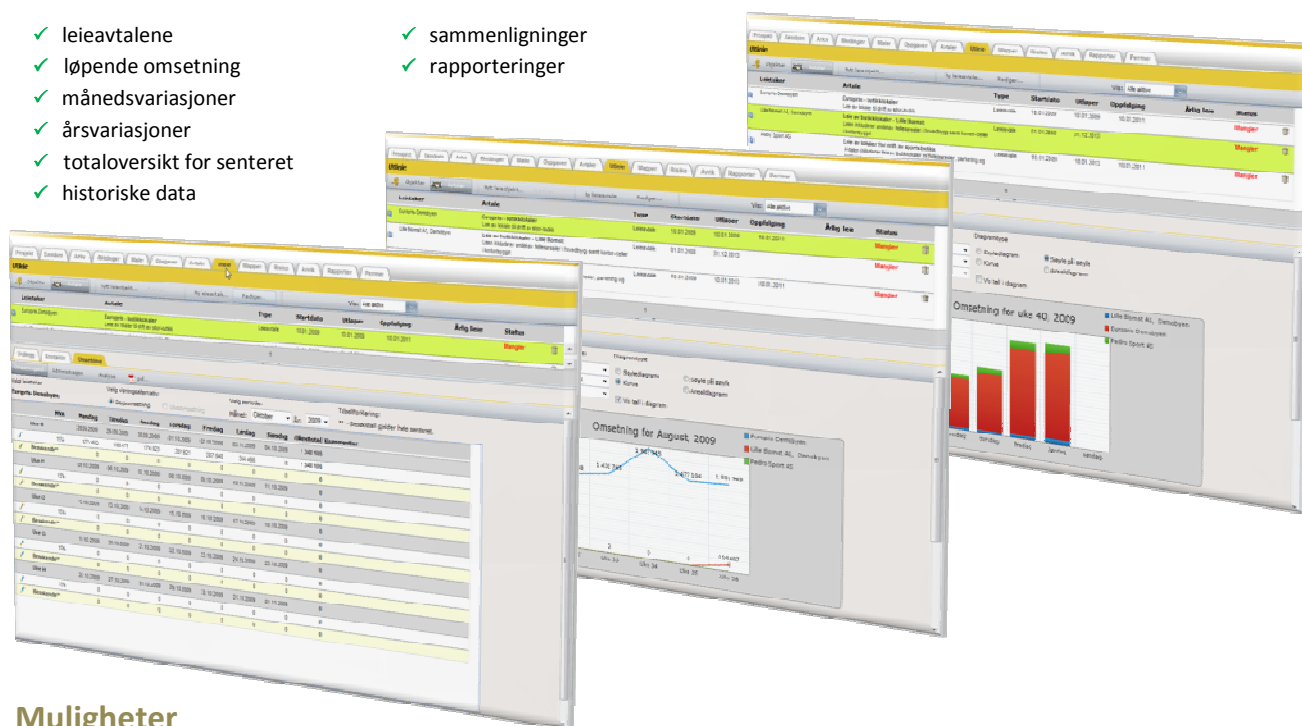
✓ leieavtalene
✓ løpende omsetning
✓ månedsvariasjoner
✓ årsvariasjoner
✓ totaloversikt for senteret
✓ historiske data

✓ sammenligninger
✓ rapporteringer

Omsetning for uke 40, 2009

Omsetning for August, 2009

Muligheter